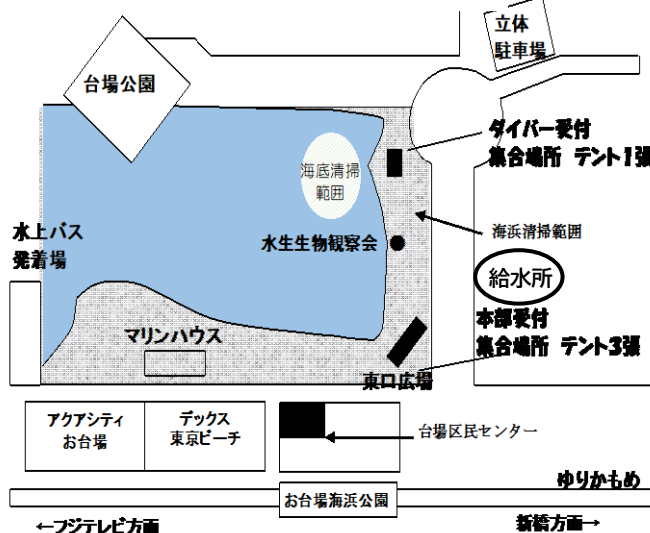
立体
駐車場

台場公園

ダイバー受付
集合場所　テント1張

海底清掃範囲

海浜清掃範囲

水上バス
発着場

水生生物観察会

給水所

本部受付
集合場所　テント3張

マリンハウス

東口広場

アクアシティ
お台場

デックス
東京ビーチ

台場区民センター

ゆりかもめ

お台場海浜公園

←フジテレビ方面

新橋方面→